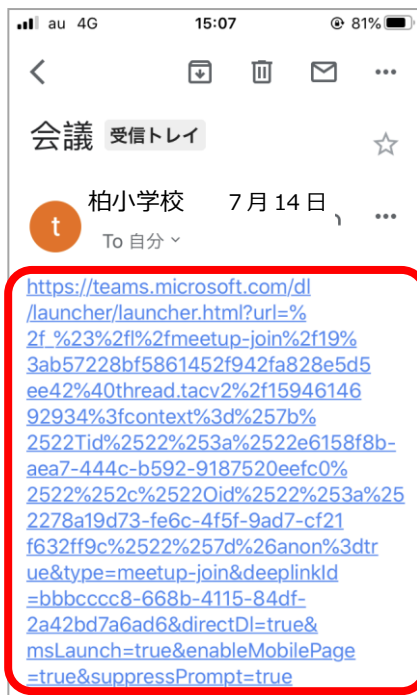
au 4G 15:07 81%

会議 受信トレイ

t 柏小学校 7月14日

To 自分

https://teams.microsoft.com/dl/launcher/launcher.html?url=%2f_%23%2fl%2fmeetup-join%2f19%3ab57228bf5861452f942fa828e5d5ee42%40thread.tacv2%2f1594614692934%3fcontext%3d%257b%2522Tid%2522%253a%2522e6158f8b-aea7-444c-b592-9187520eefc0%2522%252c%2522Oid%2522%253a%252278a19d73-fe6c-4f5f-9ad7-cf21f632ff9c%2522%257d%26anon%3dtrue&type=meetup-join&deeplinkId=bbbcccc8-668b-4115-84df-2a42bd7a6ad6&directDl=true&msLaunch=true&enableMobilePage=true&suppressPrompt=true